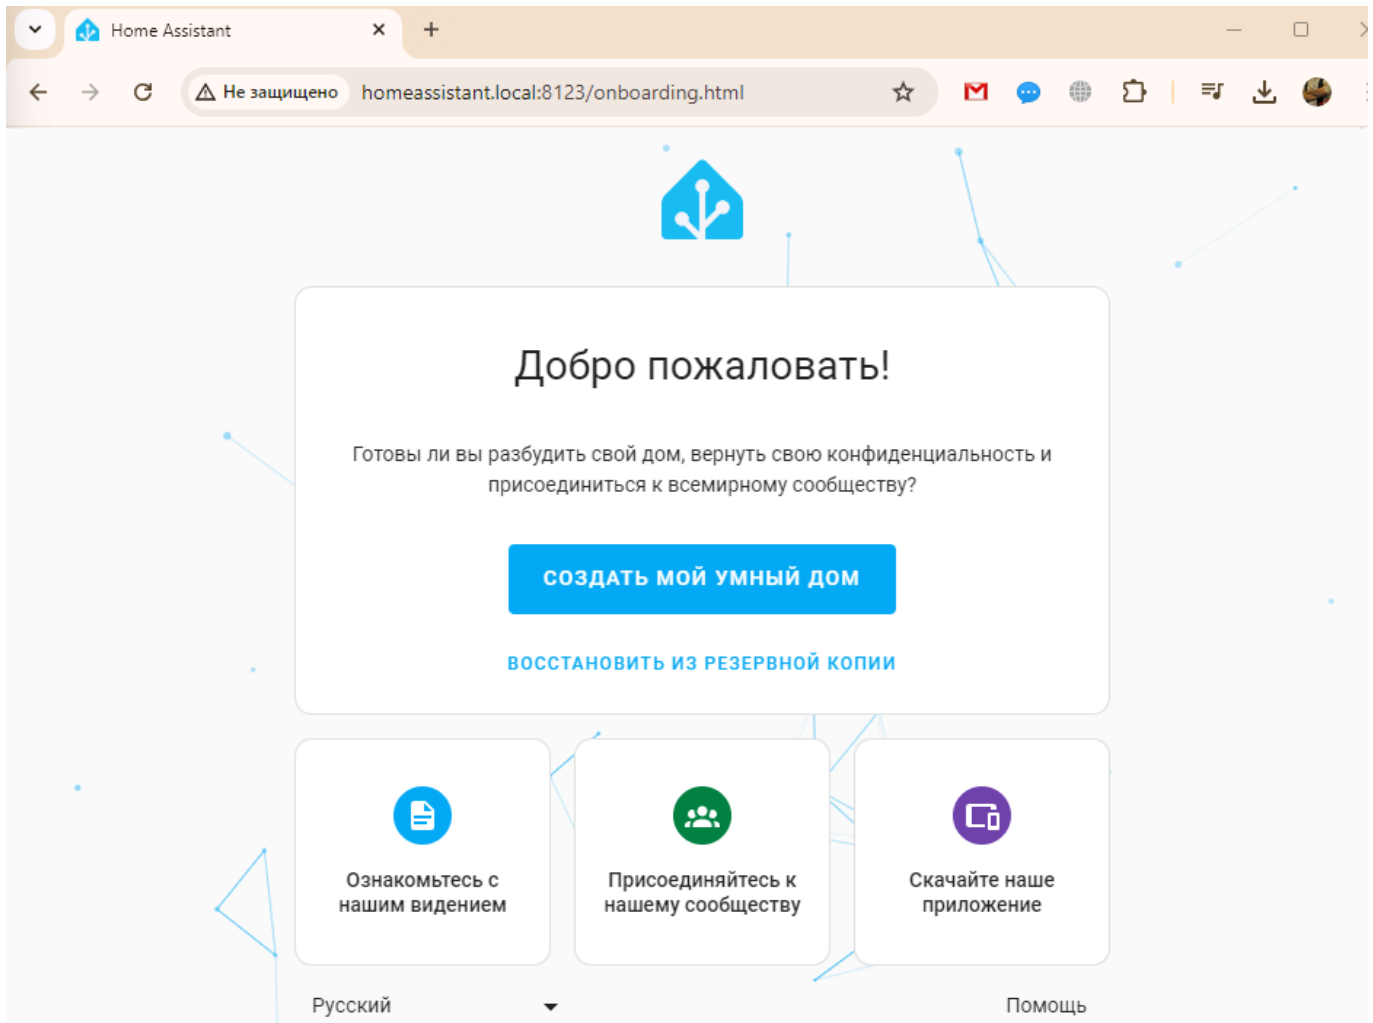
Home Assistant

Не защищено homeassistant.local:8123/onboarding.html

Добро пожаловать!

Готовы ли вы разбудить свой дом, вернуть свою конфиденциальность и присоединиться к всемирному сообществу?

СОЗДАТЬ МОЙ УМНЫЙ ДОМ

ВОССТАНОВИТЬ ИЗ РЕЗЕРВНОЙ КОПИИ

Ознакомьтесь с нашим видением

Присоединяйтесь к нашему сообществу

Скачайте наше приложение

Русский

Помощь